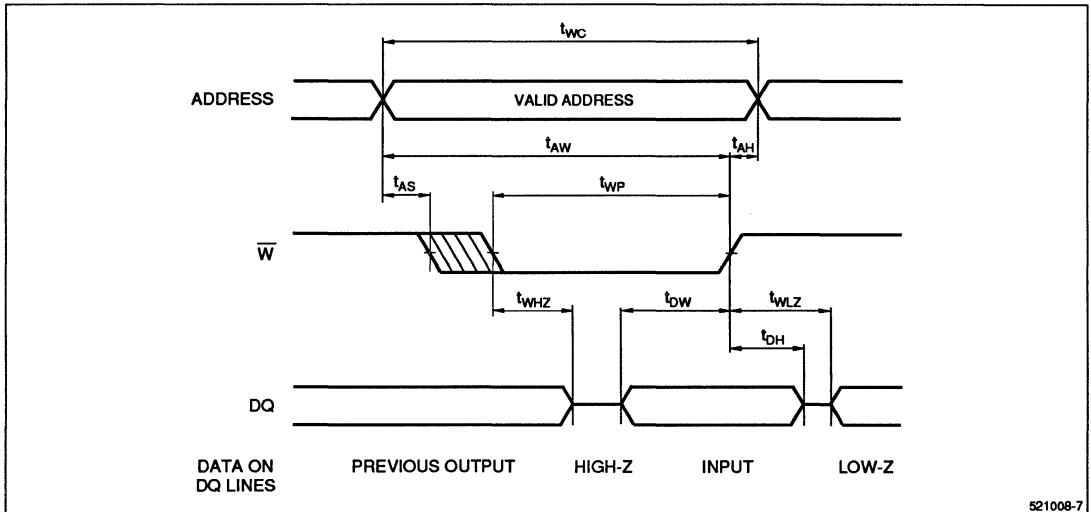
$t_{WC}$

ADDRESS

VALID ADDRESS

$t_{AW}$

$t_{AH}$

$t_{AS}$

$t_{WP}$

$\overline{W}$

$t_{WHZ}$

$t_{DW}$

$t_{WLZ}$

$t_{DH}$

DQ

DATA ON DQ LINES

PREVIOUS OUTPUT

HIGH-Z

INPUT

LOW-Z

521008-7